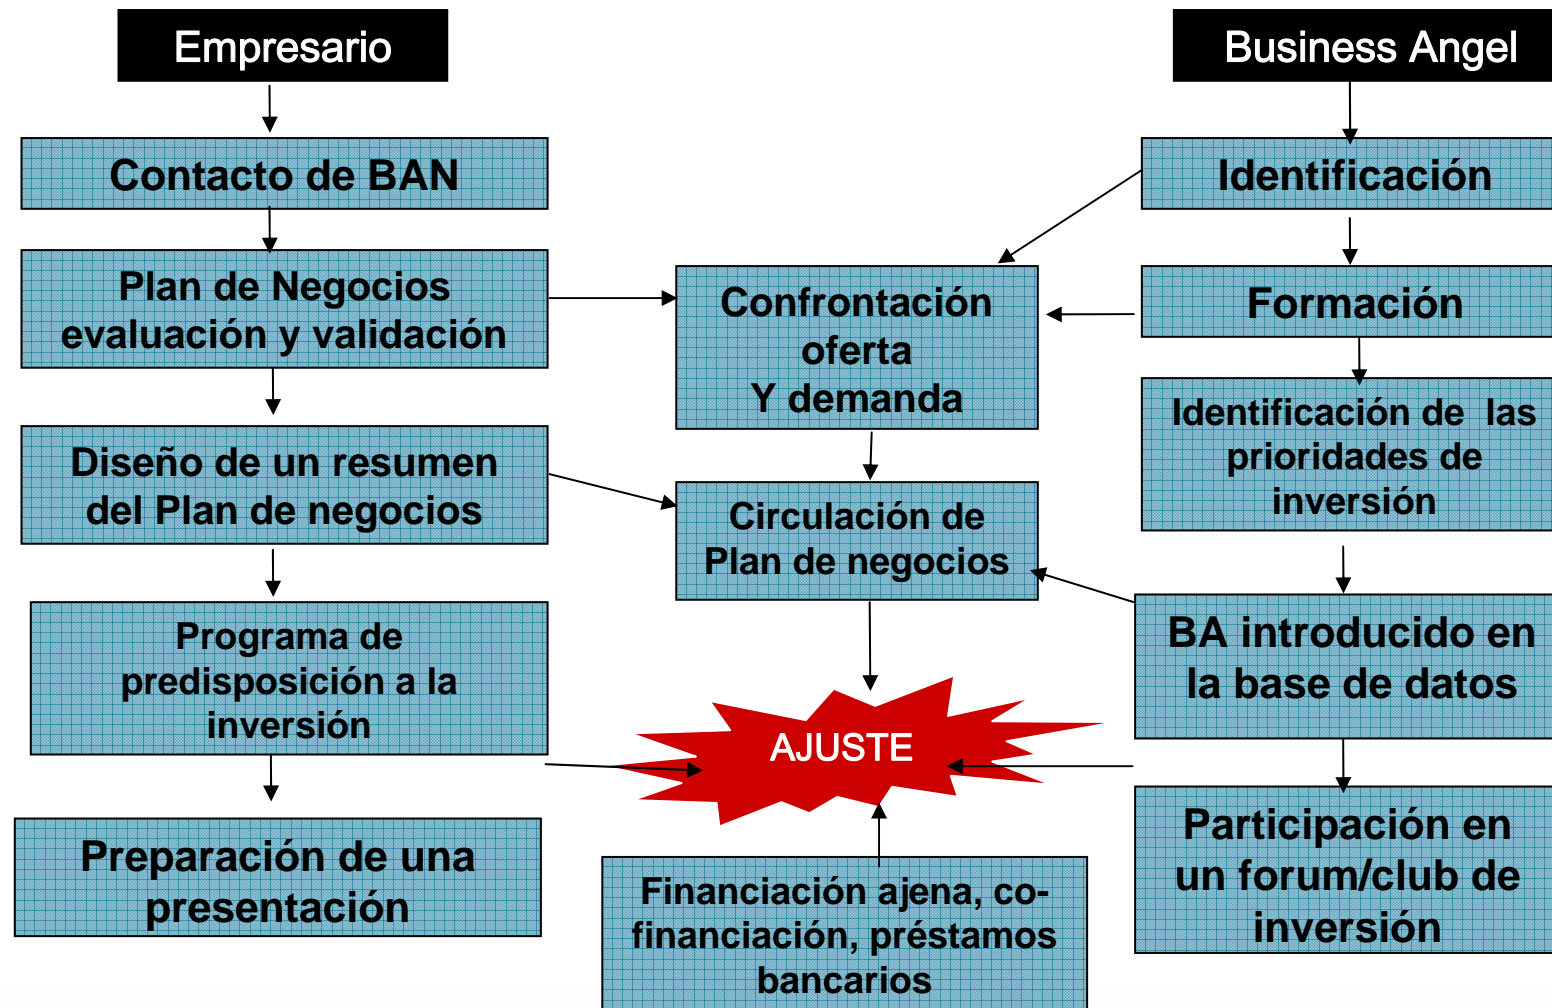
Empresario

Business Angel

Contacto de BAN

Plan de Negocios evaluación y validación

Diseño de un resumen del Plan de negocios

Programa de predisposición a la inversión

Preparación de una presentación

Confrontación oferta Y demanda

Circulación de Plan de negocios

AJUSTE

Financiación ajena, co-financiación, préstamos bancarios

Identificación

Formación

Identificación de las prioridades de inversión

BA introducido en la base de datos

Participación en un forum/club de inversión